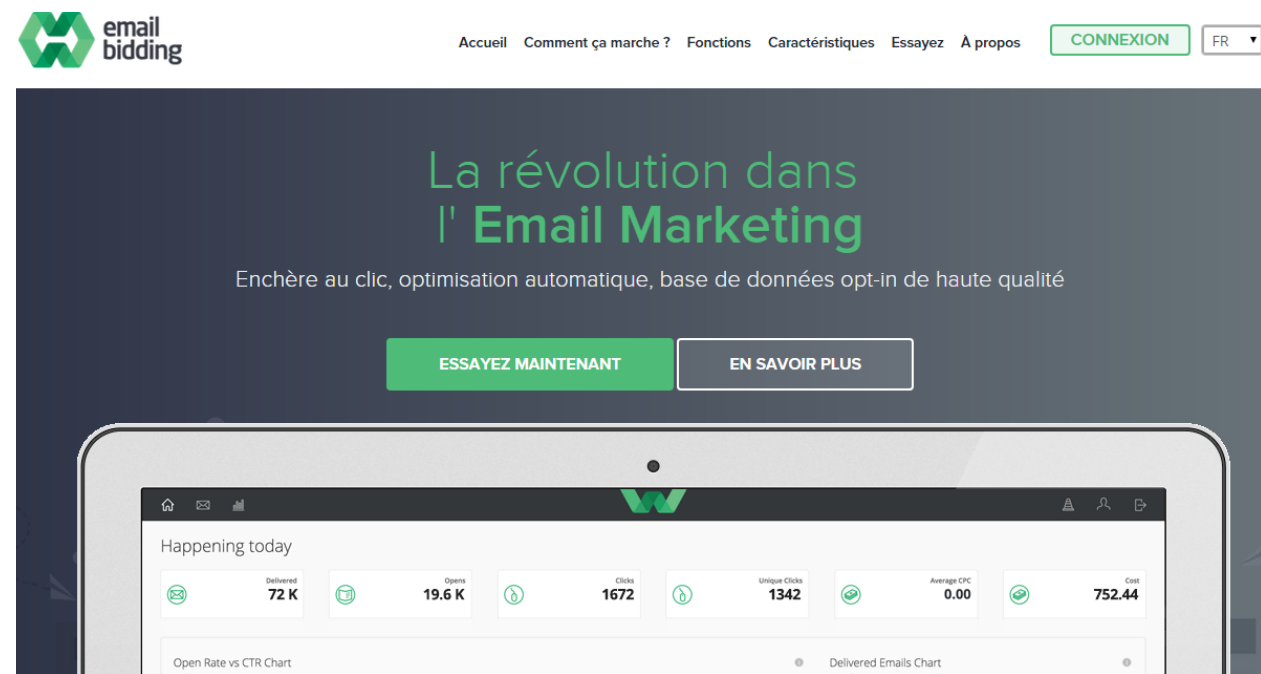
email bidding

Accueil Comment ça marche ? Fonctions Caractéristiques Essayez À propos CONNEXION FR

La révolution dans l' Email Marketing

Enchère au clic, optimisation automatique, base de données opt-in de haute qualité

ESSAYEZ MAINTENANT EN SAVOIR PLUS

Happening today

| Delivered | Opens | Clicks | Unique Clicks | Average CPC | Cost |
|---|---|---|---|---|---|
| 72 K | 19.6 K | 1672 | 1342 | 0.00 | 752.44 |

Open Rate vs CTR Chart

Delivered Emails Chart